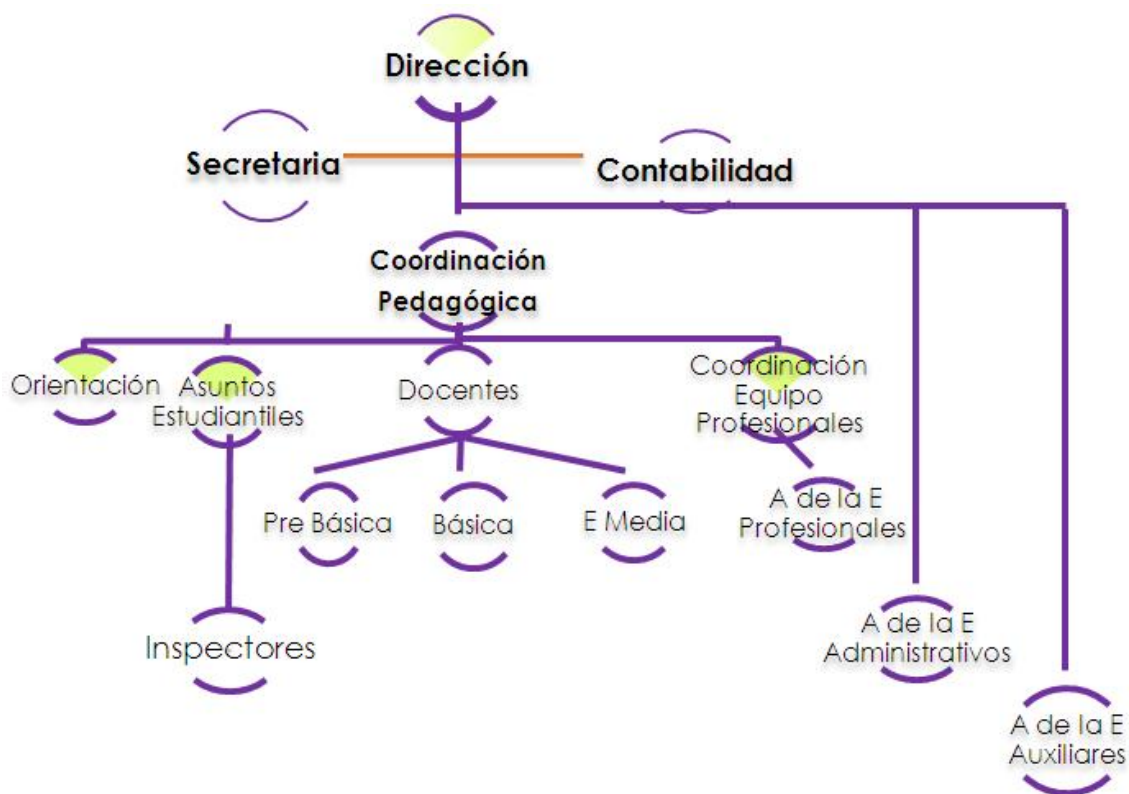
Dirección

Secretaria

Contabilidad

Coordinación Pedagógica

Orientación

Asuntos Estudiantiles

Docentes

Coordinación Equipo Profesionales

Pre Básica

Básica

E Media

A de la E Profesionales

Inspectores

A de la E Administrativos

A de la E Auxiliares